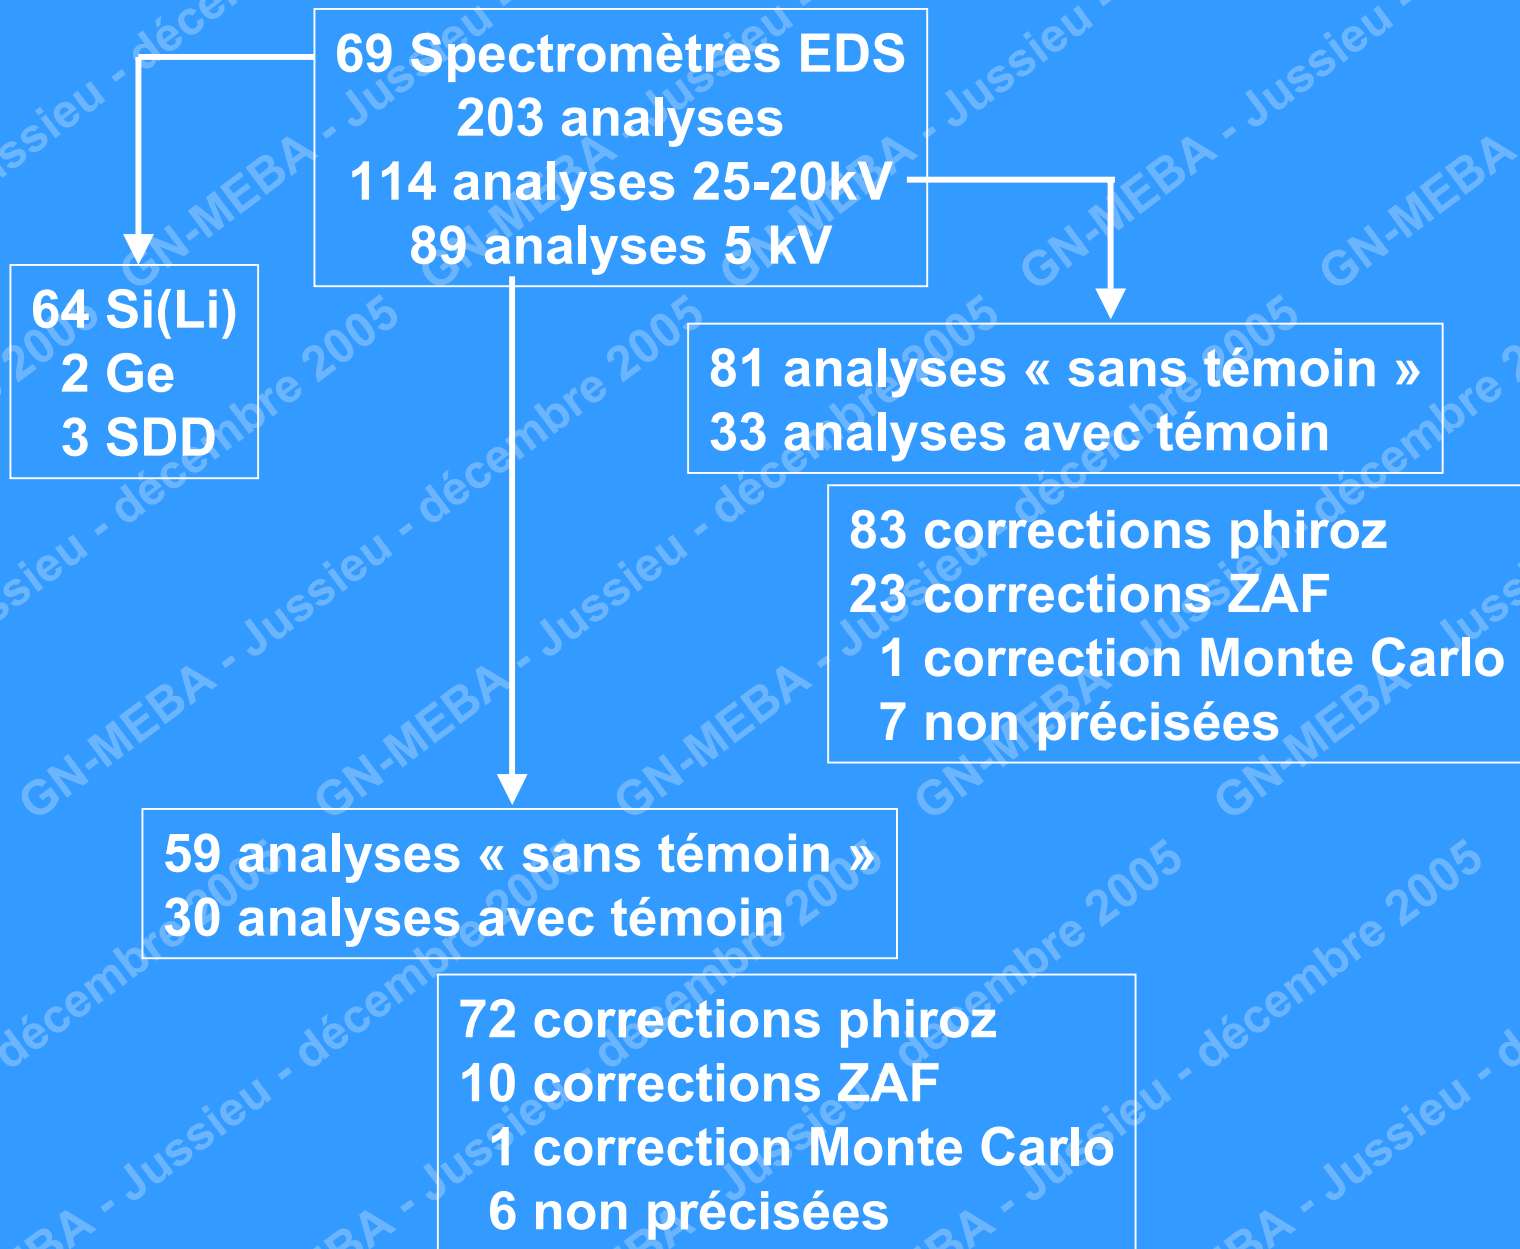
69 Spectromètres EDS
203 analyses
114 analyses 25-20kV
89 analyses 5 kV

64 Si(Li)
2 Ge
3 SDD

81 analyses « sans témoin »
33 analyses avec témoin

83 corrections phiroz
23 corrections ZAF
1 correction Monte Carlo
7 non précisées

59 analyses « sans témoin »
30 analyses avec témoin

72 corrections phiroz
10 corrections ZAF
1 correction Monte Carlo
6 non précisées

GN-MEBA - Jussieu - décembre 2005